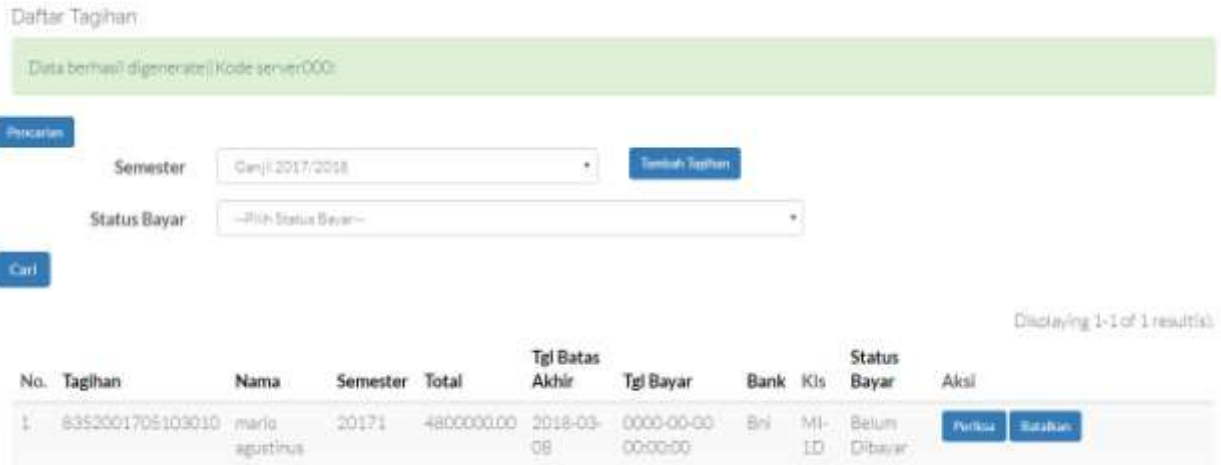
Daftar Tagihan

Data berhasil digenerate||Kode server000:

Pencarian

Semester Ganjil 2017/2018

Tambah Tagihan

Status Bayar --Pilih Status Bayar--

Cari

Displaying 1-1 of 1 result(s).

| No. | Tagihan | Nama | Semester | Total | Tgl Batas Akhir | Tgl Bayar | Bank | Kls | Status Bayar | Aksi |
|---|---|---|---|---|---|---|---|---|---|---|
| 1 | 83520017051O3010 | mario agustinus | 20171 | 4800000.00 | 2018-03-08 | 0000-00-00 00:00:00 | Bni | MI-1D | Belum Dibayar | Periksa Batalkan |